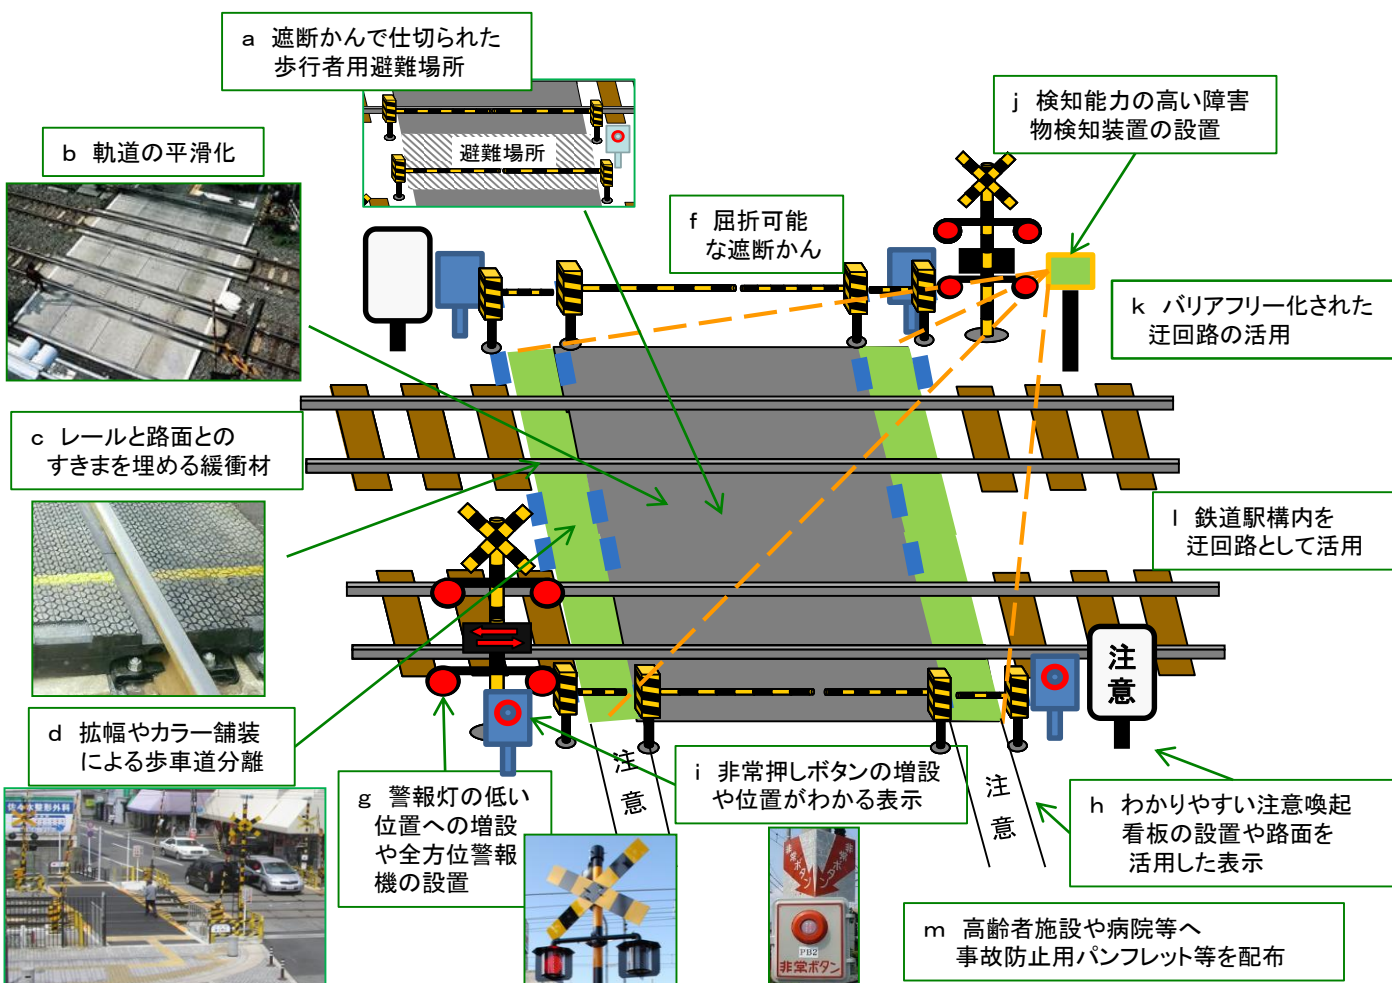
a 遮断かんで仕切られた歩行者用避難場所

避難場所

b 軌道の平滑化

j 検知能力の高い障害物検知装置の設置

f 屈折可能な遮断かん

k バリアフリー化された迂回路の活用

c レールと路面とのすきまを埋める緩衝材

l 鉄道駅構内を迂回路として活用

注意

d 拡幅やカラー舗装による歩車道分離

注意

注意

g 警報灯の低い位置への増設や全方位警報機の設置

i 非常押しボタンの増設や位置がわかる表示

h わかりやすい注意喚起看板の設置や路面を活用した表示

非常ボタン

PB2

非常ボタン

m 高齢者施設や病院等へ事故防止用パンフレット等を配布